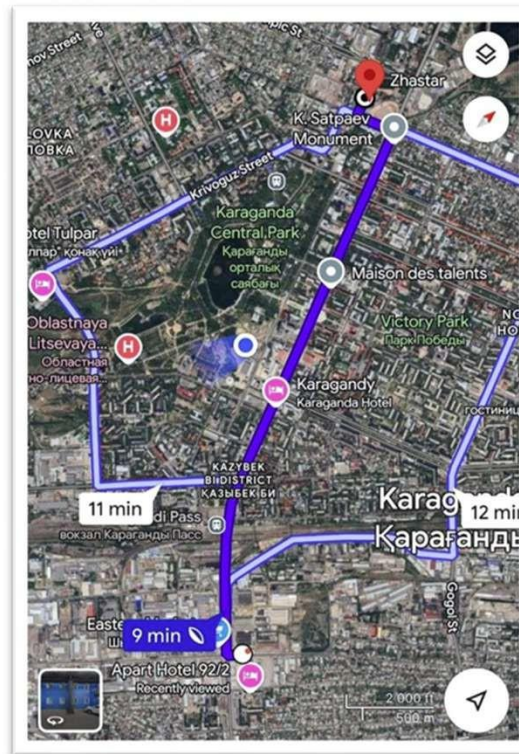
nov Street
pic St
Zhastar
LOVKA
ЛОВКА
K. Satpaev Monument
Krivoguz Street
Karaganda Central Park
Қарағанды орталық саябағы
Hotel Tulpar
лпар" қонақүйі
Maison des talents
Victory Park
Парк Победы
Oblastnaya Litsevaya...
Областная но-лицевая...
Karagandy
Karaganda Hotel
гостиниц
KAZYBEK BI DISTRICT
ҚАЗЫБЕК БИ
Karaganda
Қарағанды
11 min
di Pass
вокзал Караганды Пасс
12 min
Gogol St
Easte
9 min
Apart Hotel 92/2
Recently viewed
2,000 ft
500 m